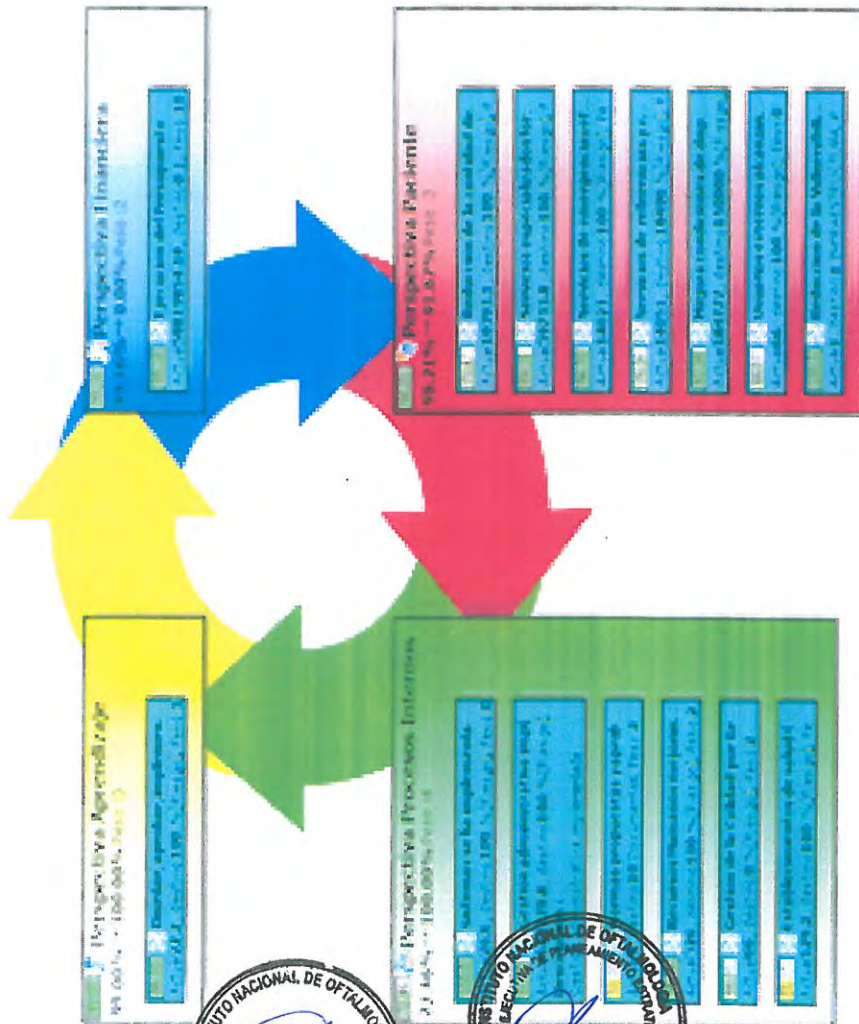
Perspectiva Financiera
99.16% — 91.00%, Peso 2

Perspectiva Paciente
98.21% — 91.82%, Peso 2

Perspectiva Aprendizaje
99.00% — 100.00%, Peso 3

Perspectiva Procesos Internos
99.44% — 100.00%, Peso 4

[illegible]

INSTITUTO NACIONAL DE OFTALMOLOGÍA
INSTITUTO NACIONAL DE OFTALMOLOGÍA
OFICINA DE PLANEAMIENTO ESTRATÉGICO